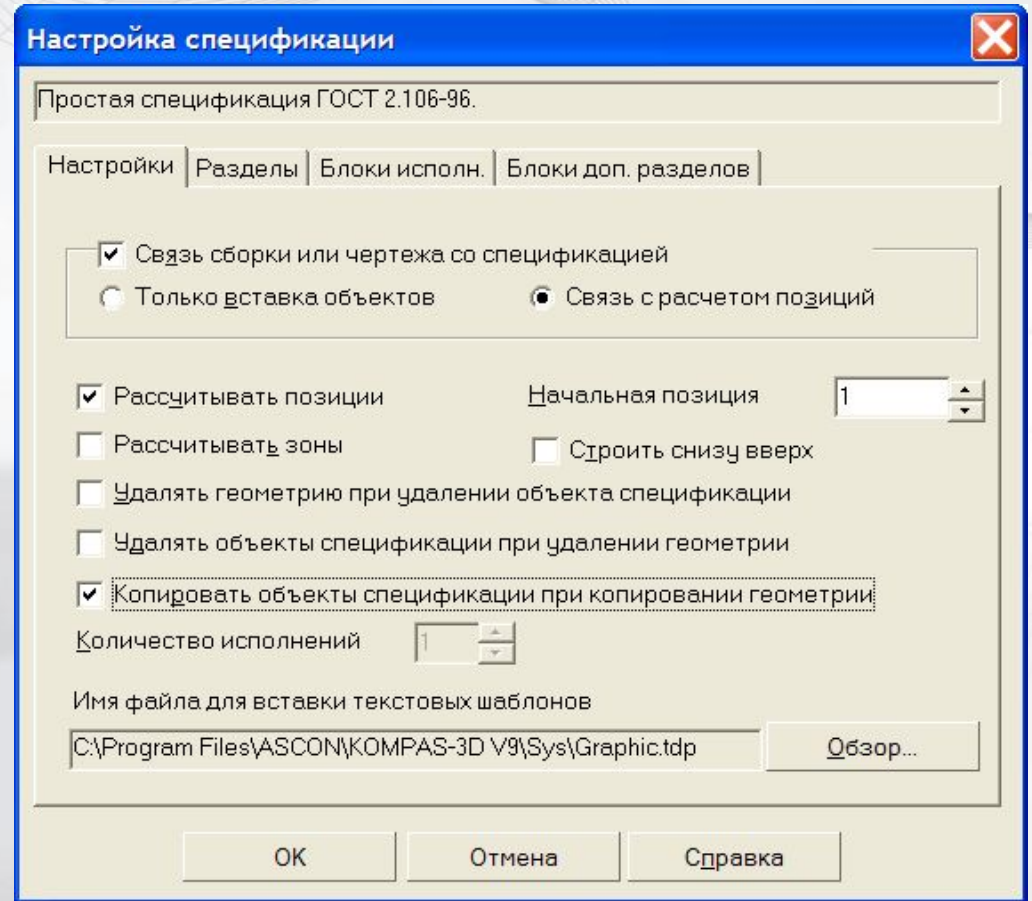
Настройка спецификации

Простая спецификация ГОСТ 2.106-96.

Настройки | Разделы | Блоки исполн. | Блоки доп. разделов

Связь сборки или чертежа со спецификацией

Только вставка объектов

Связь с расчетом позиций

Рассчитывать позиции

Начальная позиция 1

Рассчитывать зоны

Строить снизу вверх

Удалять геометрию при удалении объекта спецификации

Удалять объекты спецификации при удалении геометрии

Копировать объекты спецификации при копировании геометрии

Количество исполнений 1

Имя файла для вставки текстовых шаблонов

C:\Program Files\ASCON\KOMPAS-3D V9\Sys\Graphic.tdp

Обзор...

OK

Отмена

Справка